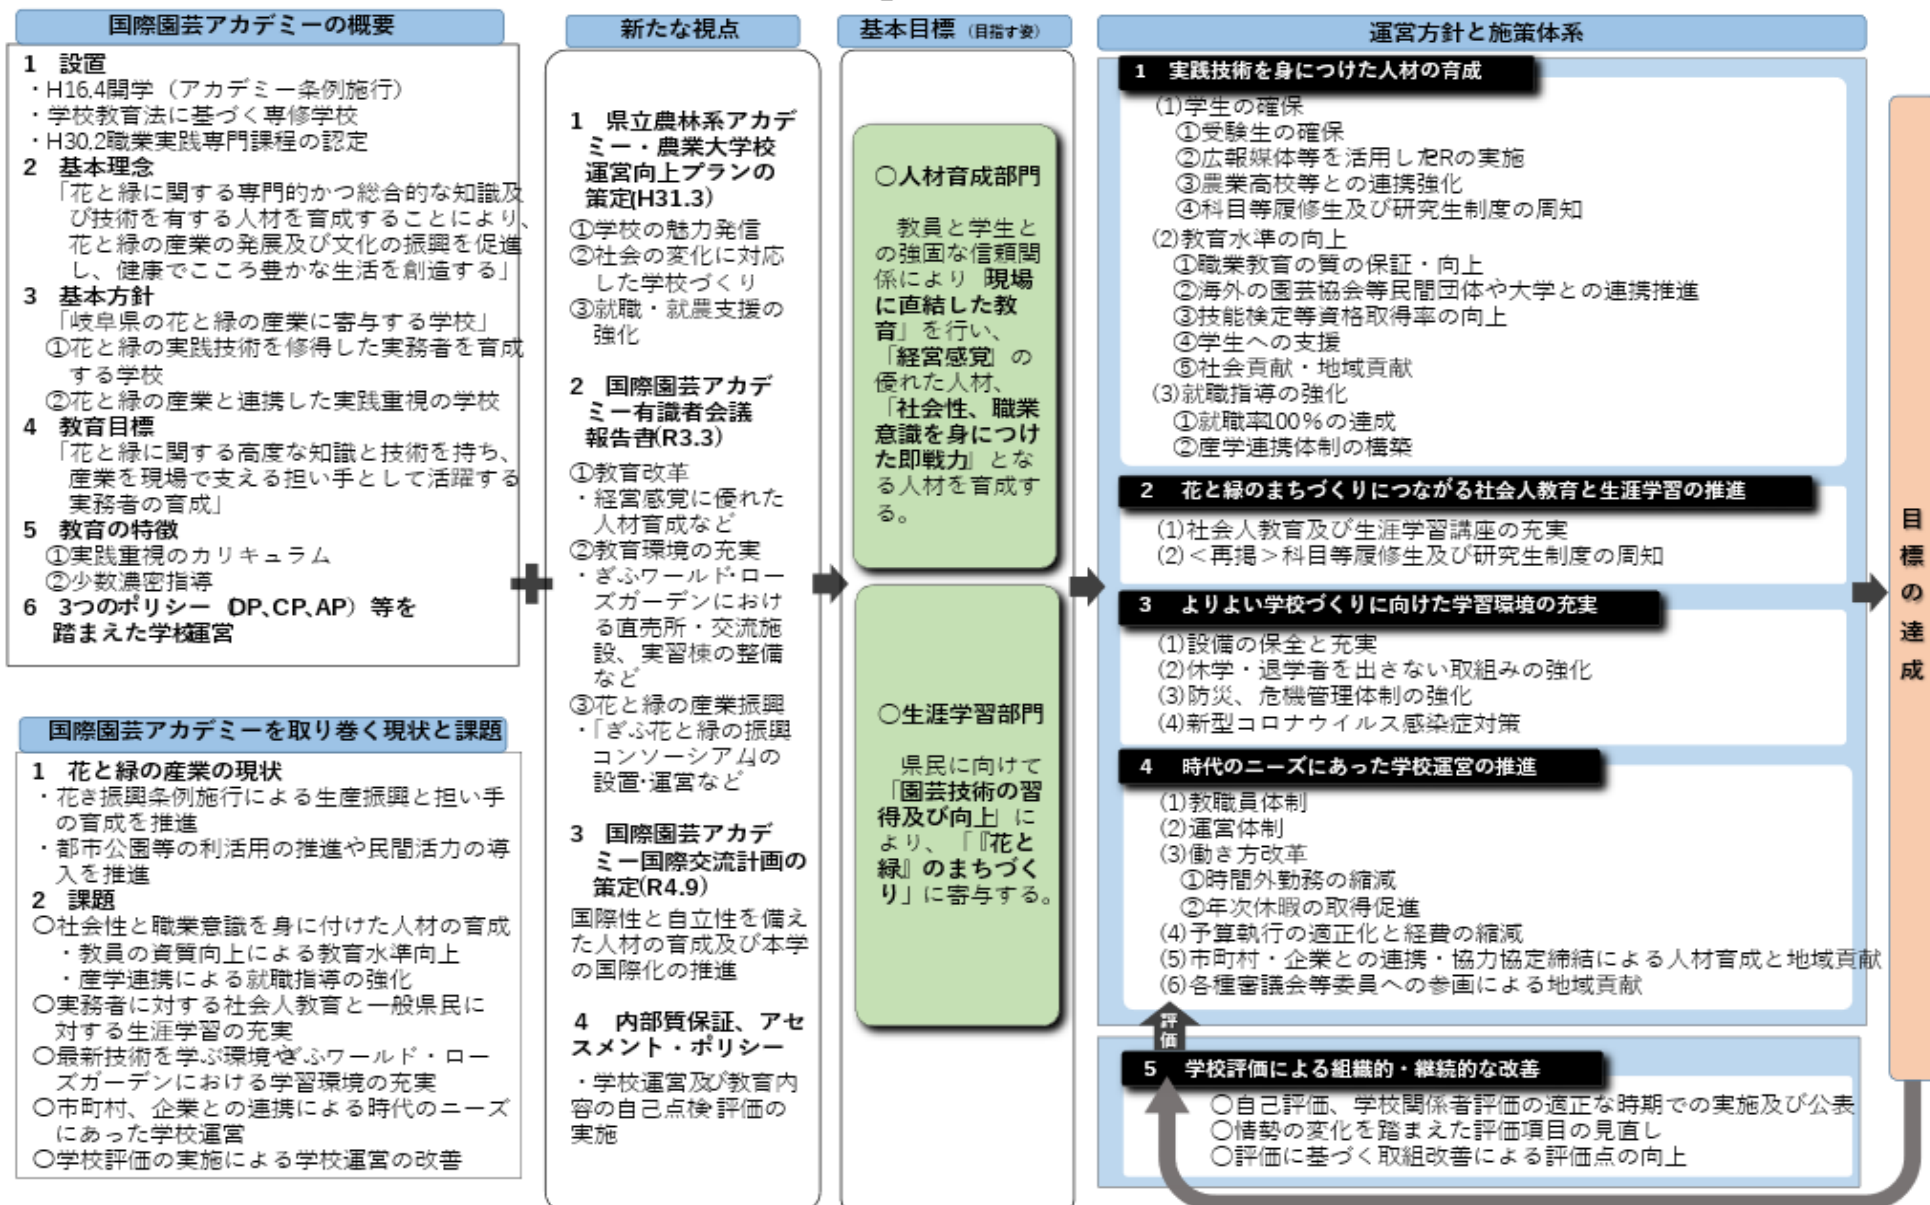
国際園芸アカデミーの概要

1　設置
・H16.4開学（アカデミー条例施行）
・学校教育法に基づく専修学校
・H30.2職業実践専門課程の認定
2　基本理念
「花と緑に関する専門的かつ総合的な知識及び技術を有する人材を育成することにより、花と緑の産業の発展及び文化の振興を促進し、健康でこころ豊かな生活を創造する」
3　基本方針
「岐阜県の花と緑の産業に寄与する学校」
①花と緑の実践技術を修得した実務者を育成する学校
②花と緑の産業と連携した実践重視の学校
4　教育目標
「花と緑に関する高度な知識と技術を持ち、産業を現場で支える担い手として活躍する実務者の育成」
5　教育の特徴
①実践重視のカリキュラム
②少数濃密指導
6　3つのポリシー（DP、CP、AP）等を踏まえた学校運営

国際園芸アカデミーを取り巻く現状と課題

1　花と緑の産業の現状
・花き振興条例施行による生産振興と担い手の育成を推進
・都市公園等の利活用の推進や民間活力の導入を推進
2　課題
〇社会性と職業意識を身に付けた人材の育成
・教員の資質向上による教育水準向上
・産学連携による就職指導の強化
〇実務者に対する社会人教育と一般県民に対する生涯学習の充実
〇最新技術を学ぶ環境ぎふワールド・ローズガーデンにおける学習環境の充実
〇市町村、企業との連携による時代のニーズにあった学校運営
〇学校評価の実施による学校運営の改善

新たな視点

1　県立農林系アカデミー・農業大学校運営向上プランの策定(H31.3)
①学校の魅力発信
②社会の変化に対応した学校づくり
③就職・就農支援の強化

2　国際園芸アカデミー有識者会議報告書(R3.3)
①教育改革
・経営感覚に優れた人材育成など
②教育環境の充実
・ぎふワールド・ローズガーデンにおける直売所・交流施設、実習棟の整備など
③花と緑の産業振興
・「ぎふ花と緑の振興コンソーシアム」の設置・運営など

3　国際園芸アカデミー国際交流計画の策定(R4.9)
国際性と自立性を備えた人材の育成及び本学の国際化の推進

4　内部質保証、アセスメント・ポリシー
・学校運営及び教育内容の自己点検評価の実施

基本目標（目指す姿）

〇人材育成部門
教員と学生との強固な信頼関係により「現場に直結した教育」を行い、「経営感覚」の優れた人材、「社会性、職業意識を身につけた即戦力」となる人材を育成する。

〇生涯学習部門
県民に向けて「園芸技術の習得及び向上」により、「『花と緑』のまちづくり」に寄与する。

運営方針と施策体系

1　実践技術を身につけた人材の育成
(1)学生の確保
①受験生の確保
②広報媒体等を活用したPRの実施
③農業高校等との連携強化
④科目等履修生及び研究生制度の周知
(2)教育水準の向上
①職業教育の質の保証・向上
②海外の園芸協会等民間団体や大学との連携推進
③技能検定等資格取得率の向上
④学生への支援
⑤社会貢献・地域貢献
(3)就職指導の強化
①就職率100％の達成
②産学連携体制の構築

2　花と緑のまちづくりにつながる社会人教育と生涯学習の推進
(1)社会人教育及び生涯学習講座の充実
(2)＜再掲＞科目等履修生及び研究生制度の周知

3　よりよい学校づくりに向けた学習環境の充実
(1)設備の保全と充実
(2)休学・退学者を出さない取組みの強化
(3)防災、危機管理体制の強化
(4)新型コロナウイルス感染症対策

4　時代のニーズにあった学校運営の推進
(1)教職員体制
(2)運営体制
(3)働き方改革
①時間外勤務の縮減
②年次休暇の取得促進
(4)予算執行の適正化と経費の縮減
(5)市町村・企業との連携・協力協定締結による人材育成と地域貢献
(6)各種審議会等委員への参画による地域貢献

評価

5　学校評価による組織的・継続的な改善
〇自己評価、学校関係者評価の適正な時期での実施及び公表
〇情勢の変化を踏まえた評価項目の見直し
〇評価に基づく取組改善による評価点の向上

目標の達成